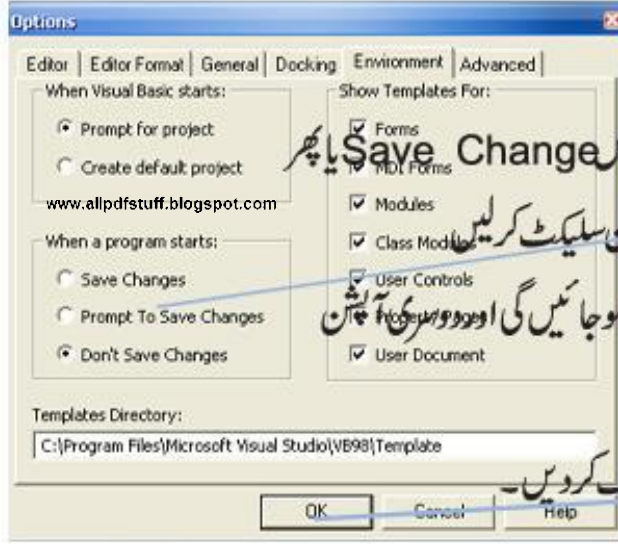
Options

Editor | Editor Format | General | Docking | Environment | Advanced

When Visual Basic starts:

Prompt for project

Create default project

www.allpdfstuff.blogspot.com

When a program starts:

Save Changes

Prompt To Save Changes

Don't Save Changes

Show Templates For:

Forms

MDI Forms

Modules

Class Modules

User Controls

Property Pages

User Document

Save Change یا پھر

سلیکٹ کرلیں

ہوجائیں گی اور دوسری آپشن

Templates Directory:

C:\Program Files\Microsoft Visual Studio\VB98\Template

کردیں۔

OK

Cancel

Help